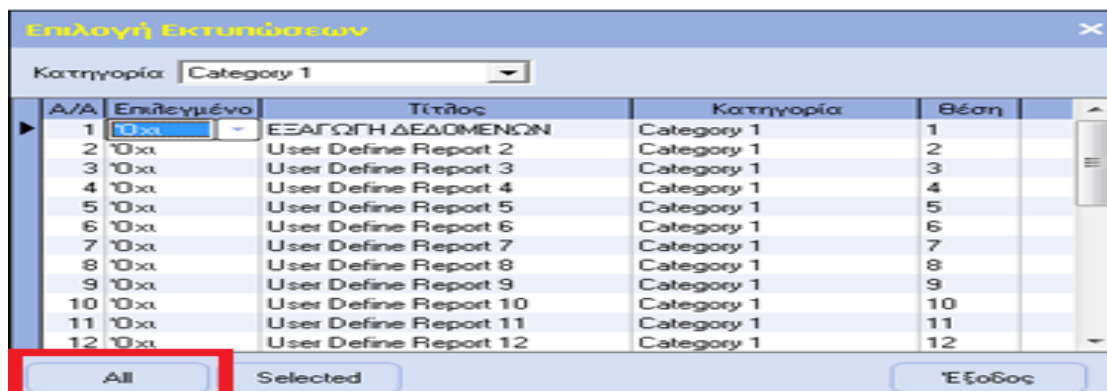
Επιλογή Εκτυπώσεων

Κατηγορία Category 1

| Α/Α | Επιλεγμένο | Τίτλος | Κατηγορία | Θέση |
|---|---|---|---|---|
| 1 | Όχι | ΕΞΑΓΩΓΗ ΔΕΔΟΜΕΝΩΝ | Category 1 | 1 |
| 2 | Όχι | User Define Report 2 | Category 1 | 2 |
| 3 | Όχι | User Define Report 3 | Category 1 | 3 |
| 4 | Όχι | User Define Report 4 | Category 1 | 4 |
| 5 | Όχι | User Define Report 5 | Category 1 | 5 |
| 6 | Όχι | User Define Report 6 | Category 1 | 6 |
| 7 | Όχι | User Define Report 7 | Category 1 | 7 |
| 8 | Όχι | User Define Report 8 | Category 1 | 8 |
| 9 | Όχι | User Define Report 9 | Category 1 | 9 |
| 10 | Όχι | User Define Report 10 | Category 1 | 10 |
| 11 | Όχι | User Define Report 11 | Category 1 | 11 |
| 12 | Όχι | User Define Report 12 | Category 1 | 12 |

All Selected Έξοδος